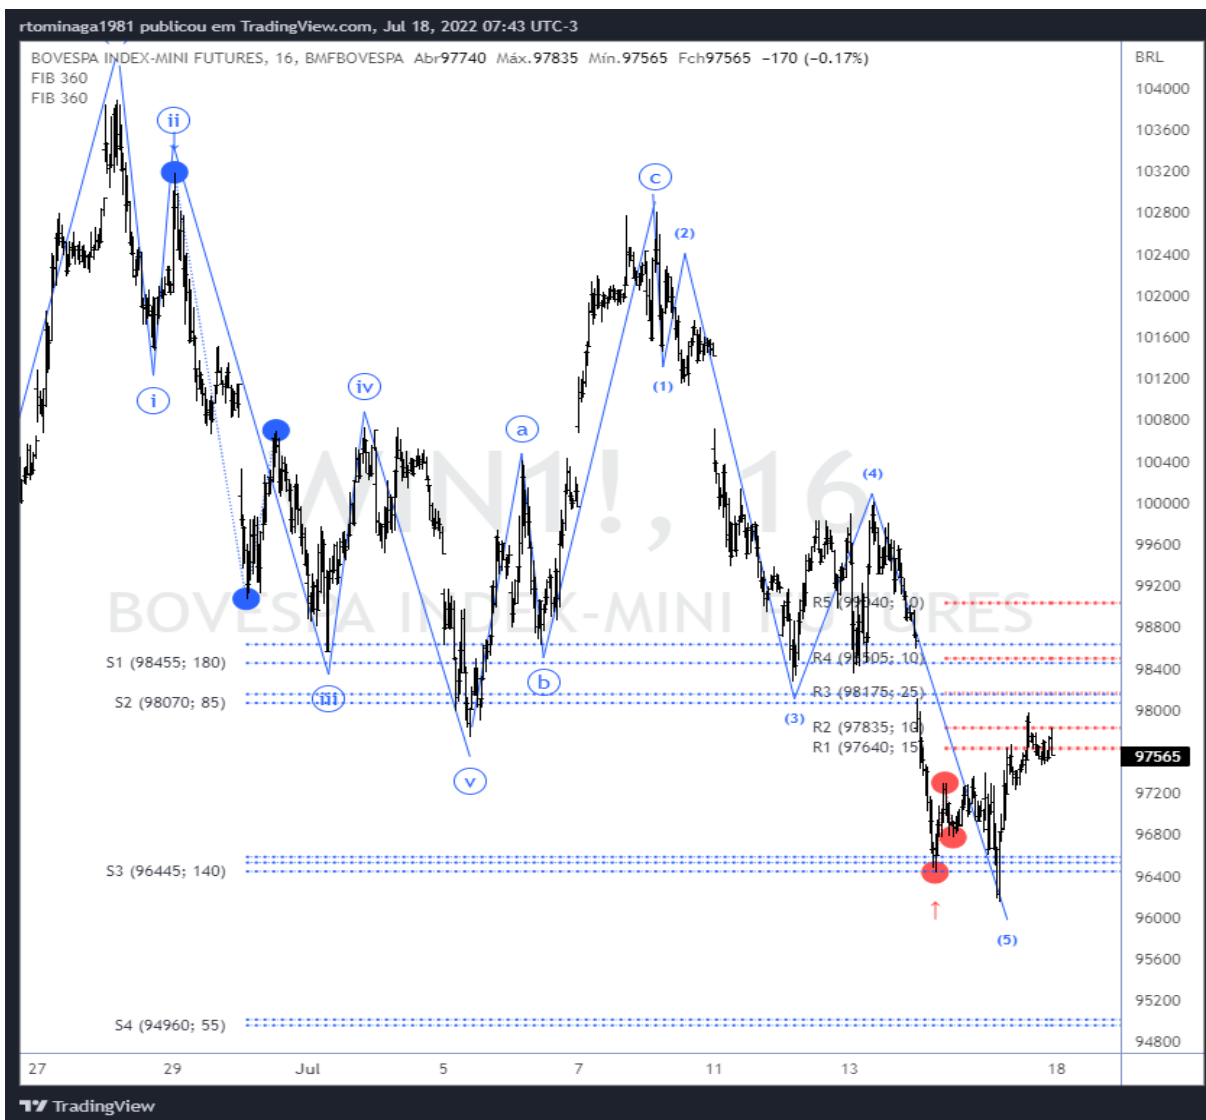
rtominaga1981 publicou em TradingView.com, Jul 18, 2022 07:43 UTC-3

BOVESPA INDEX-MINI FUTURES, 16, BMFBOVESPA Abr97740 Máx.97835 Mín.97565 Fch97565 −170 (−0.17%)
FIB 360
FIB 360

BRL
104000
103600
103200
102800
102400
102000
101600
101200
100800
100400
100000
99600
99200
98800
98400
98000
97565
97200
96800
96400
96000
95600
95200
94800

ii
i
iv
iii
v
a
b
c
(1)
(2)
(3)
(4)
(5)

WIN1!, 16
BOVESPA INDEX-MINI FUTURES

S1 (98455; 180)
S2 (98070; 85)
S3 (96445; 140)
S4 (94960; 55)
R5 (99040; 10)
R4 (98505; 10)
R3 (98175; 25)
R2 (97835; 10)
R1 (97640; 15)

27
29
Jul
5
7
11
13
18

TradingView